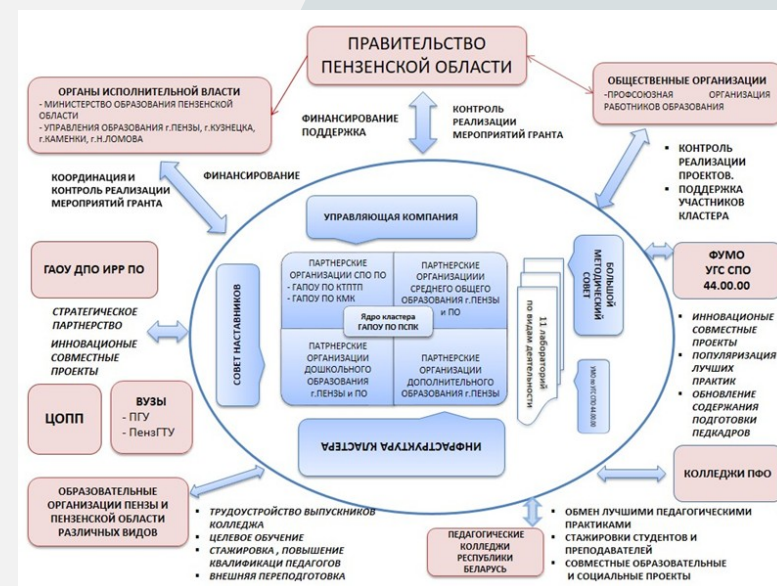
ПРАВИТЕЛЬСТВО ПЕНЗЕНСКОЙ ОБЛАСТИ

ОРГАНЫ ИСПОЛНИТЕЛЬНОЙ ВЛАСТИ
- МИНИСТЕРСТВО ОБРАЗОВАНИЯ ПЕНЗЕНСКОЙ ОБЛАСТИ
- УПРАВЛЕНИЯ ОБРАЗОВАНИЯ г.ПЕНЗЫ, г.КУЗНЕЦКА, г.КАМЕНКИ, г.Н.ЛОМОВА

ОБЩЕСТВЕННЫЕ ОРГАНИЗАЦИИ
-ПРОФСОЮЗНАЯ ОРГАНИЗАЦИЯ РАБОТНИКОВ ОБРАЗОВАНИЯ

ФИНАНСИРОВАНИЕ ПОДДЕРЖКА

КОНТРОЛЬ РЕАЛИЗАЦИИ МЕРОПРИЯТИЙ ГРАНТА

▪ КОНТРОЛЬ РЕАЛИЗАЦИИ ПРОЕКТОВ.
▪ ПОДДЕРЖКА УЧАСТНИКОВ КЛАСТЕРА

КООРДИНАЦИЯ И КОНТРОЛЬ РЕАЛИЗАЦИИ МЕРОПРИЯТИЙ ГРАНТА

ФИНАНСИРОВАНИЕ

УПРАВЛЯЮЩАЯ КОМПАНИЯ

ГАОУ ДПО ИРР ПО

СОВЕТ НАСТАВНИКОВ

ПАРТНЕРСКИЕ ОРГАНИЗАЦИИ СПО ПО
- ГАПОУ ПО КТПТП
- ГАПОУ ПО КМК

ПАРТНЕРСКИЕ ОРГАНИЗАЦИИ СРЕДНЕГО ОБЩЕГО ОБРАЗОВАНИЯ г.ПЕНЗЫ и ПО

Ядро кластера ГАПОУ ПО ПСПК

ПАРТНЕРСКИЕ ОРГАНИЗАЦИИ ДОШКОЛЬНОГО ОБРАЗОВАНИЯ г.ПЕНЗЫ и ПО

ПАРТНЕРСКИЕ ОРГАНИЗАЦИИ ДОПОЛНИТЕЛЬНОГО ОБРАЗОВАНИЯ г.ПЕНЗЫ

11 лабораторий по видам деятельности

УМО по УГС 44.00.00

БОЛЬШОЙ МЕТОДИЧЕСКИЙ СОВЕТ

ФУМО УГС СПО 44.00.00

СТРАТЕГИЧЕСКОЕ ПАРТНЕРСТВО

ИННОВАЦИОНЫЕ СОВМЕСТНЫЕ ПРОЕКТЫ

▪ ИННОВАЦИОНЫЕ СОВМЕСТНЫЕ ПРОЕКТЫ
▪ ПОПУЛЯРИЗАЦИЯ ЛУЧШИХ ПРАКТИК
▪ ОБНОВЛЕНИЕ СОДЕРЖАНИЯ ПОДГОТОВКИ ПЕДКАДРОВ

ЦОПП

ВУЗЫ
- ПГУ
- ПензГТУ

ИНФРАСТРУКТУРА КЛАСТЕРА

КОЛЛЕДЖИ ПФО

ОБРАЗОВАТЕЛЬНЫЕ ОРГАНИЗАЦИИ ПЕНЗЫ И ПЕНЗЕНСКОЙ ОБЛАСТИ РАЗЛИЧНЫХ ВИДОВ

▪ ТРУДОУСТРОЙСТВО ВЫПУСКНИКОВ КОЛЛЕДЖА
▪ ЦЕЛЕВОЕ ОБУЧЕНИЕ
▪ СТАЖИРОВКА , ПОВЫШЕНИЕ КВАЛИФИКАЦИИ ПЕДАГОГОВ
▪ ВНЕШНЯЯ ПЕРЕПОДГОТОВКА

ПЕДАГОГИЧЕСКИЕ КОЛЛЕДЖИ РЕСПУБЛИКИ БЕЛАРУСЬ

▪ ОБМЕН ЛУЧШИМИ ПЕДАГОГИЧЕСКИМИ ПРАКТИКАМИ
▪ СТАЖИРОВКИ СТУДЕНТОВ И ПРЕПОДАВАТЕЛЕЙ
▪ СОВМЕСТНЫЕ ОБРАЗОВАТЕЛЬНЫЕ И СОЦИАЛЬНЫЕ ПРОЕКТЫ